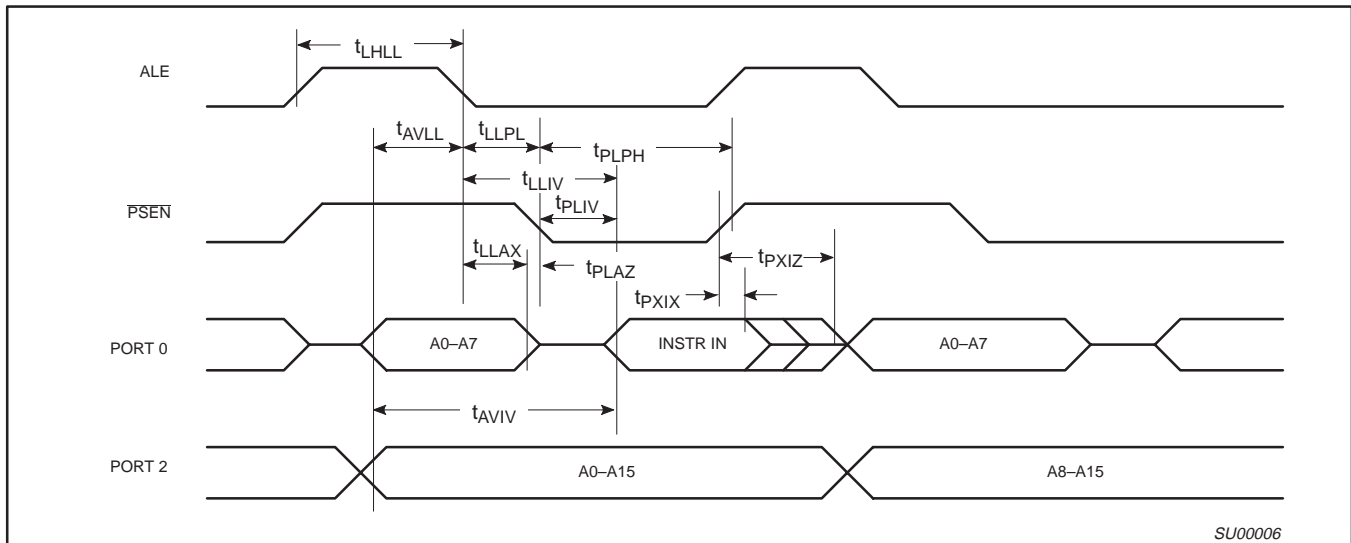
$t_{LHLL}$

ALE

$t_{AVLL}$ $t_{LLPL}$ $t_{PLPH}$

$t_{LLIV}$

$t_{PLIV}$

$\overline{PSEN}$

$t_{LLAX}$ $t_{PLAZ}$ $t_{PXIZ}$

$t_{PXIX}$

PORT 0

A0–A7

INSTR IN

A0–A7

$t_{AVIV}$

PORT 2

A0–A15

A8–A15

SU00006